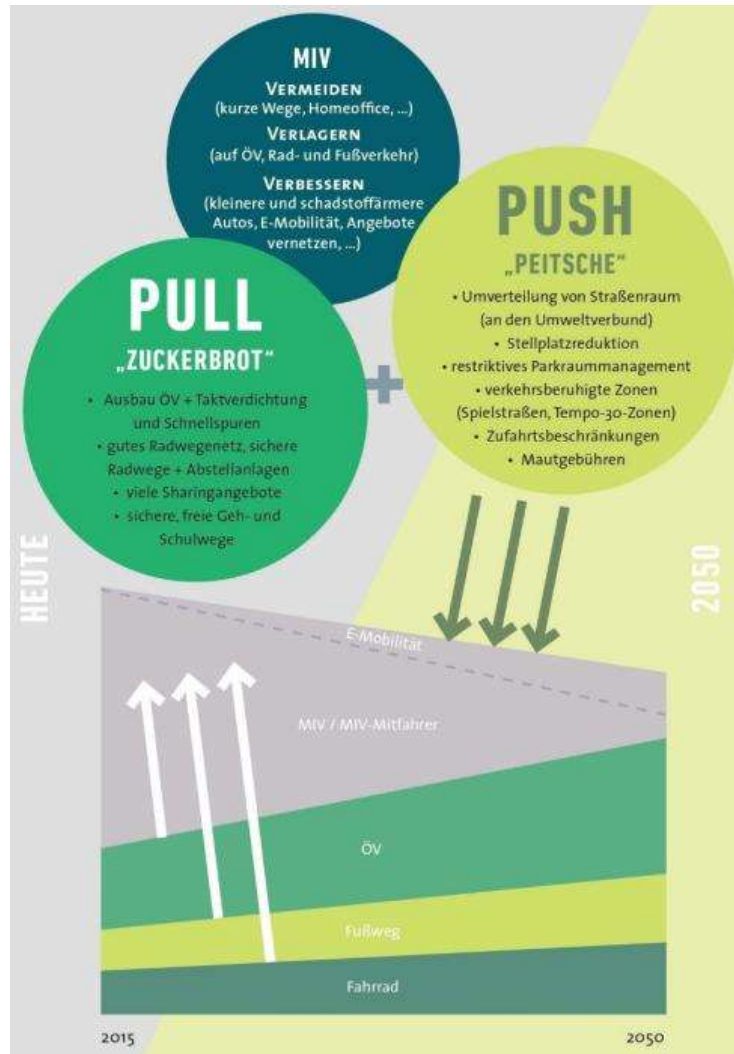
MIV

VERMEIDEN
(kurze Wege, Homeoffice, ...)

VERLAGERN
(auf ÖV, Rad- und Fußverkehr)

VERBESSERN
(kleinere und schadstoffärmere Autos, E-Mobilität, Angebote vernetzen, ...)

PUSH
„PEITSCHE"

• Umverteilung von Straßenraum (an den Umweltverbund)
• Stellplatzreduktion
• restriktives Parkraummanagement
• verkehrsberuhigte Zonen (Spielstraßen, Tempo-30-Zonen)
• Zufahrtsbeschränkungen
• Mautgebühren

PULL
„ZUCKERBROT"

• Ausbau ÖV + Taktverdichtung und Schnellspuren
• gutes Radwegenetz, sichere Radwege + Abstellanlagen
• viele Sharingangebote
• sichere, freie Geh- und Schulwege

+

HEUTE

2050

E-Mobilität

MIV / MIV-Mitfahrer

ÖV

Fußweg

Fahrrad

2015

2050